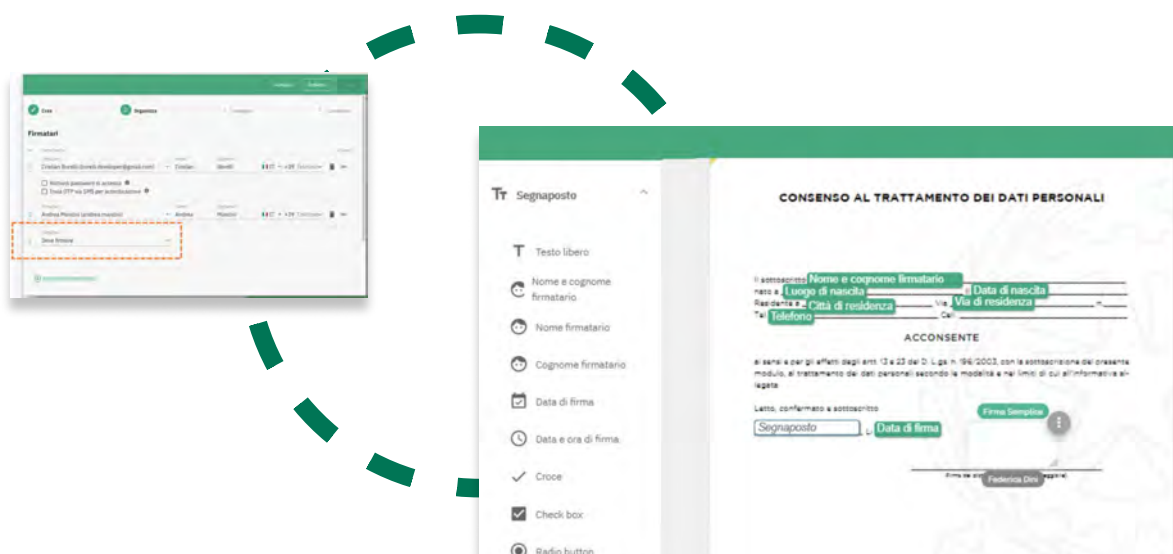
Firmatari

Cristian Bonelli (bonelli.developer@gmail.com)

Cristian

Bonelli

Richiedi password di accesso

Invia OTP via SMS per autenticazione

Andrea Messini (andrea.messini)

Andrea

Messini

Deve firmare

Segnaposto

Testo libero

Nome e cognome firmatario

Nome firmatario

Cognome firmatario

Data di firma

Data e ora di firma

Croce

Check box

Radio button

CONSENSO AL TRATTAMENTO DEI DATI PERSONALI

Il sottoscritto Nome e cognome firmatario
nato a Luogo di nascita il Data di nascita
Residente a Città di residenza Via Via di residenza n.
Tel Telefono Cell

ACCONSENTE

ai sensi e per gli effetti degli artt. 13 e 23 del D. Lgs. n. 196/2003, con la sottoscrizione del presente modulo, al trattamento dei dati personali secondo le modalità e nei limiti di cui all'informativa allegata.

Letto, confermato e sottoscritto

Firma Semplice

Segnaposto li Data di firma

Firma del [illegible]

Federica Dini